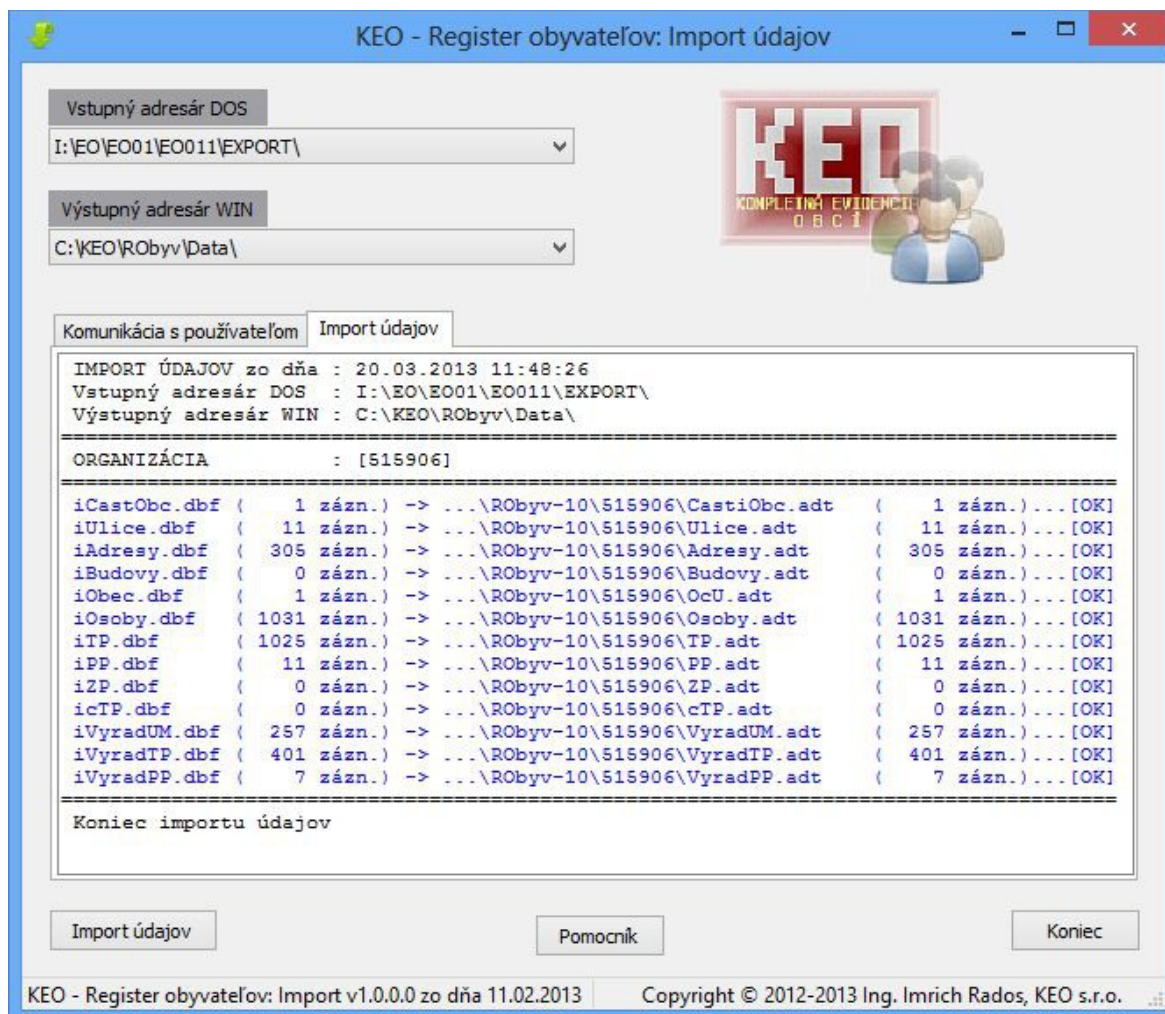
KEO - Register obyvateľov: Import údajov

Vstupný adresár DOS
I:\EO\EO01\EO011\EXPORT\

Výstupný adresár WIN
C:\KEO\RObyv\Data\

KEO
KOMPLETNÁ EVIDENCIA OBCÍ

Komunikácia s používateľom | Import údajov

IMPORT ÚDAJOV zo dňa : 20.03.2013 11:48:26
Vstupný adresár DOS : I:\EO\EO01\EO011\EXPORT\
Výstupný adresár WIN : C:\KEO\RObyv\Data\

ORGANIZÁCIA : [515906]

iCastObc.dbf ( 1 zázn.) -> ...\RObyv-10\515906\CastiObc.adt ( 1 zázn.)...[OK]
iUlice.dbf ( 11 zázn.) -> ...\RObyv-10\515906\Ulice.adt ( 11 zázn.)...[OK]
iAdresy.dbf ( 305 zázn.) -> ...\RObyv-10\515906\Adresy.adt ( 305 zázn.)...[OK]
iBudovy.dbf ( 0 zázn.) -> ...\RObyv-10\515906\Budovy.adt ( 0 zázn.)...[OK]
iObec.dbf ( 1 zázn.) -> ...\RObyv-10\515906\OcU.adt ( 1 zázn.)...[OK]
iOsoby.dbf ( 1031 zázn.) -> ...\RObyv-10\515906\Osoby.adt ( 1031 zázn.)...[OK]
iTP.dbf ( 1025 zázn.) -> ...\RObyv-10\515906\TP.adt ( 1025 zázn.)...[OK]
iPP.dbf ( 11 zázn.) -> ...\RObyv-10\515906\PP.adt ( 11 zázn.)...[OK]
iZP.dbf ( 0 zázn.) -> ...\RObyv-10\515906\ZP.adt ( 0 zázn.)...[OK]
icTP.dbf ( 0 zázn.) -> ...\RObyv-10\515906\cTP.adt ( 0 zázn.)...[OK]
iVyradUM.dbf ( 257 zázn.) -> ...\RObyv-10\515906\VyradUM.adt ( 257 zázn.)...[OK]
iVyradTP.dbf ( 401 zázn.) -> ...\RObyv-10\515906\VyradTP.adt ( 401 zázn.)...[OK]
iVyradPP.dbf ( 7 zázn.) -> ...\RObyv-10\515906\VyradPP.adt ( 7 zázn.)...[OK]

Koniec importu údajov

Import údajov
Pomocník
Koniec

KEO - Register obyvateľov: Import v1.0.0.0 zo dňa 11.02.2013
Copyright © 2012-2013 Ing. Imrich Rados, KEO s.r.o.